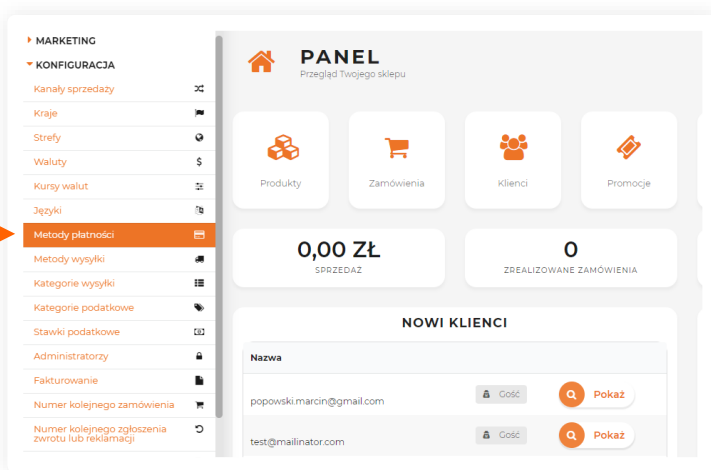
MARKETING
KONFIGURACJA
Kanały sprzedaży
Kraje
Strefy
Waluty
Kursy walut
Języki
Metody płatności
Metody wysyłki
Kategorie wysyłki
Kategorie podatkowe
Stawki podatkowe
Administratorzy
Fakturowanie
Numer kolejnego zamówienia
Numer kolejnego zgłoszenia zwrotu lub reklamacji

PANEL
Przegląd Twojego sklepu

Produkty
Zamówienia
Klienci
Promocje

0,00 ZŁ
SPRZEDAŻ

0
ZREALIZOWANE ZAMÓWIENIA

NOWI KLIENCI

| Nazwa | | |
|---|---|---|
| popowski.marcin@gmail.com | Gość | Pokaż |
| test@mailinator.com | Gość | Pokaż |